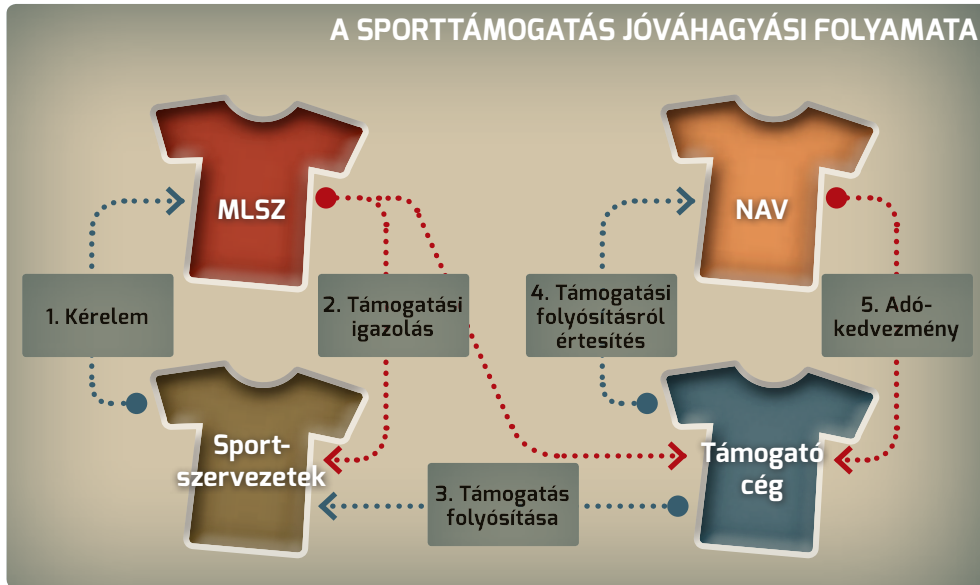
A SPORTTÁMOGATÁS JÓVÁHAGYÁSI FOLYAMATA

MLSZ

NAV

1. Kérelem

2. Támogatási igazolás

4. Támogatási folyósításról értesítés

5. Adókedvezmény

Sportszervezetek

Támogató cég

3. Támogatás folyósítása